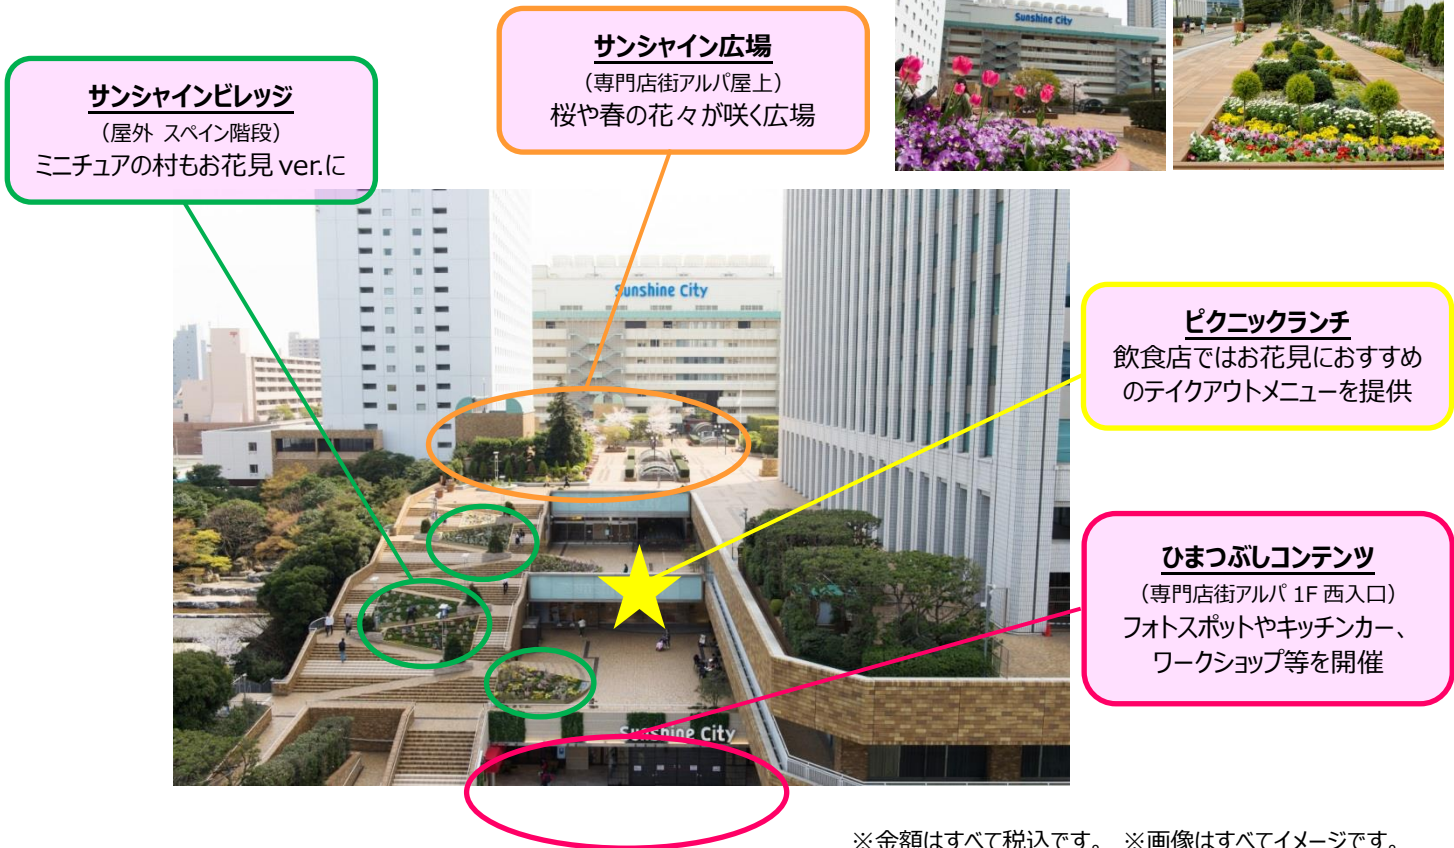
サンシャインビレッジ
（屋外 スペイン階段）
ミニチュアの村もお花見 ver.に

サンシャイン広場
（専門店街アルパ屋上）
桜や春の花々が咲く広場

Sunshine City

Sunshine City

ピクニックランチ
飲食店ではお花見におすすめのテイクアウトメニューを提供

Sunshine City

ひまつぶしコンテンツ
（専門店街アルパ 1F 西入口）
フォトスポットやキッチンカー、ワークショップ等を開催

Sunshine City

※金額はすべて税込です。 ※画像はすべてイメージです。